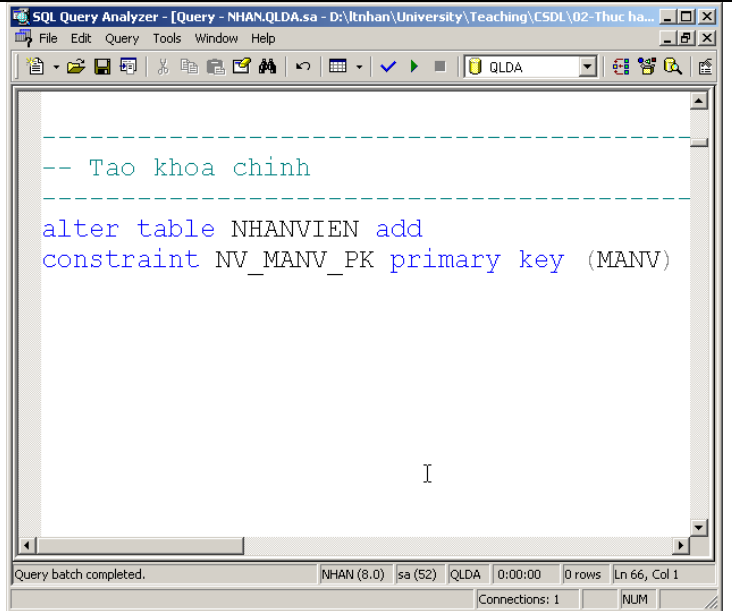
SQL Query Analyzer - [Query - NHAN.QLDA.sa - D:\ltnhan\University\Teaching\CSDL\02-Thuc ha...

File Edit Query Tools Window Help

QLDA

----------------------------------------------
-- Tao khoa chinh
----------------------------------------------
alter table NHANVIEN add
constraint NV_MANV_PK primary key (MANV)

Query batch completed. | NHAN (8.0) | sa (52) | QLDA | 0:00:00 | 0 rows | Ln 66, Col 1

Connections: 1 | NUM